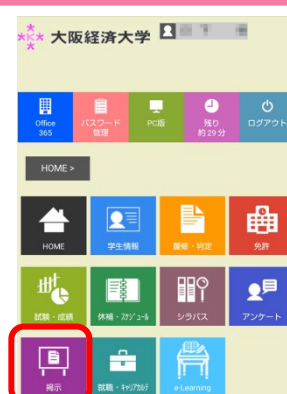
大阪経済大学

Office 365

パスワード管理

PC版

残り約29分

ログアウト

HOME >

HOME

学生情報

履修・判定

免許

試験・成績

休補・スケジュール

シラバス

アンケート

掲示

就職・キャリアカルテ

e-Learning